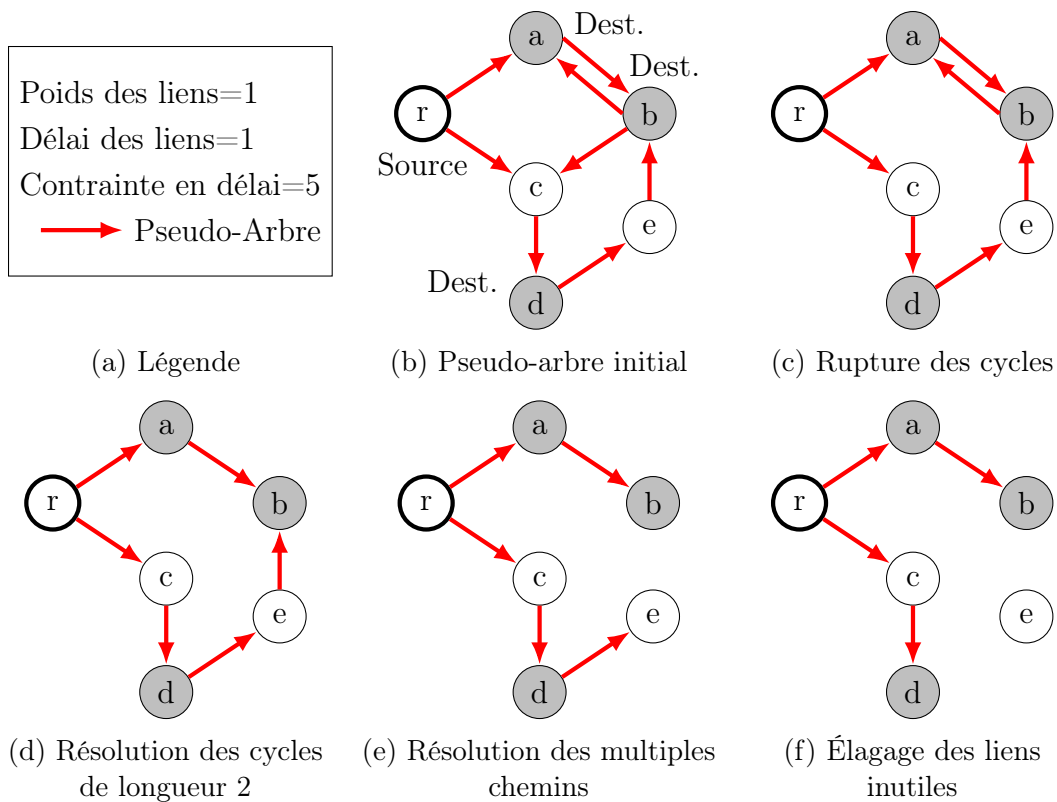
Poids des liens=1
Délai des liens=1
Contrainte en délai=5
Pseudo-Arbre

(a) Légende

Dest.
a
Dest.
r
b
Source
c
e
Dest.
d

(b) Pseudo-arbre initial

a
r
b
c
e
d

(c) Rupture des cycles

a
r
b
c
e
d

(d) Résolution des cycles de longueur 2

a
r
b
c
e
d

(e) Résolution des multiples chemins

a
r
b
c
e
d

(f) Élagage des liens inutiles